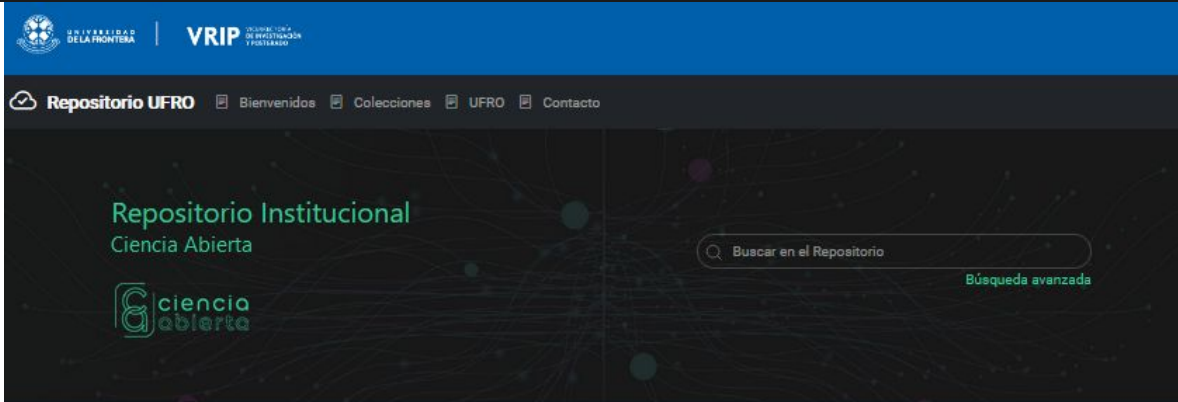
UNIVERSIDAD DE LA FRONTERA | VRIP VICERRECTORÍA DE INVESTIGACIÓN Y POSTGRADO

Repositorio UFRO Bienvenidos Colecciones UFRO Contacto

Repositorio Institucional
Ciencia Abierta

ciencia abierta

Buscar en el Repositorio
Búsqueda avanzada